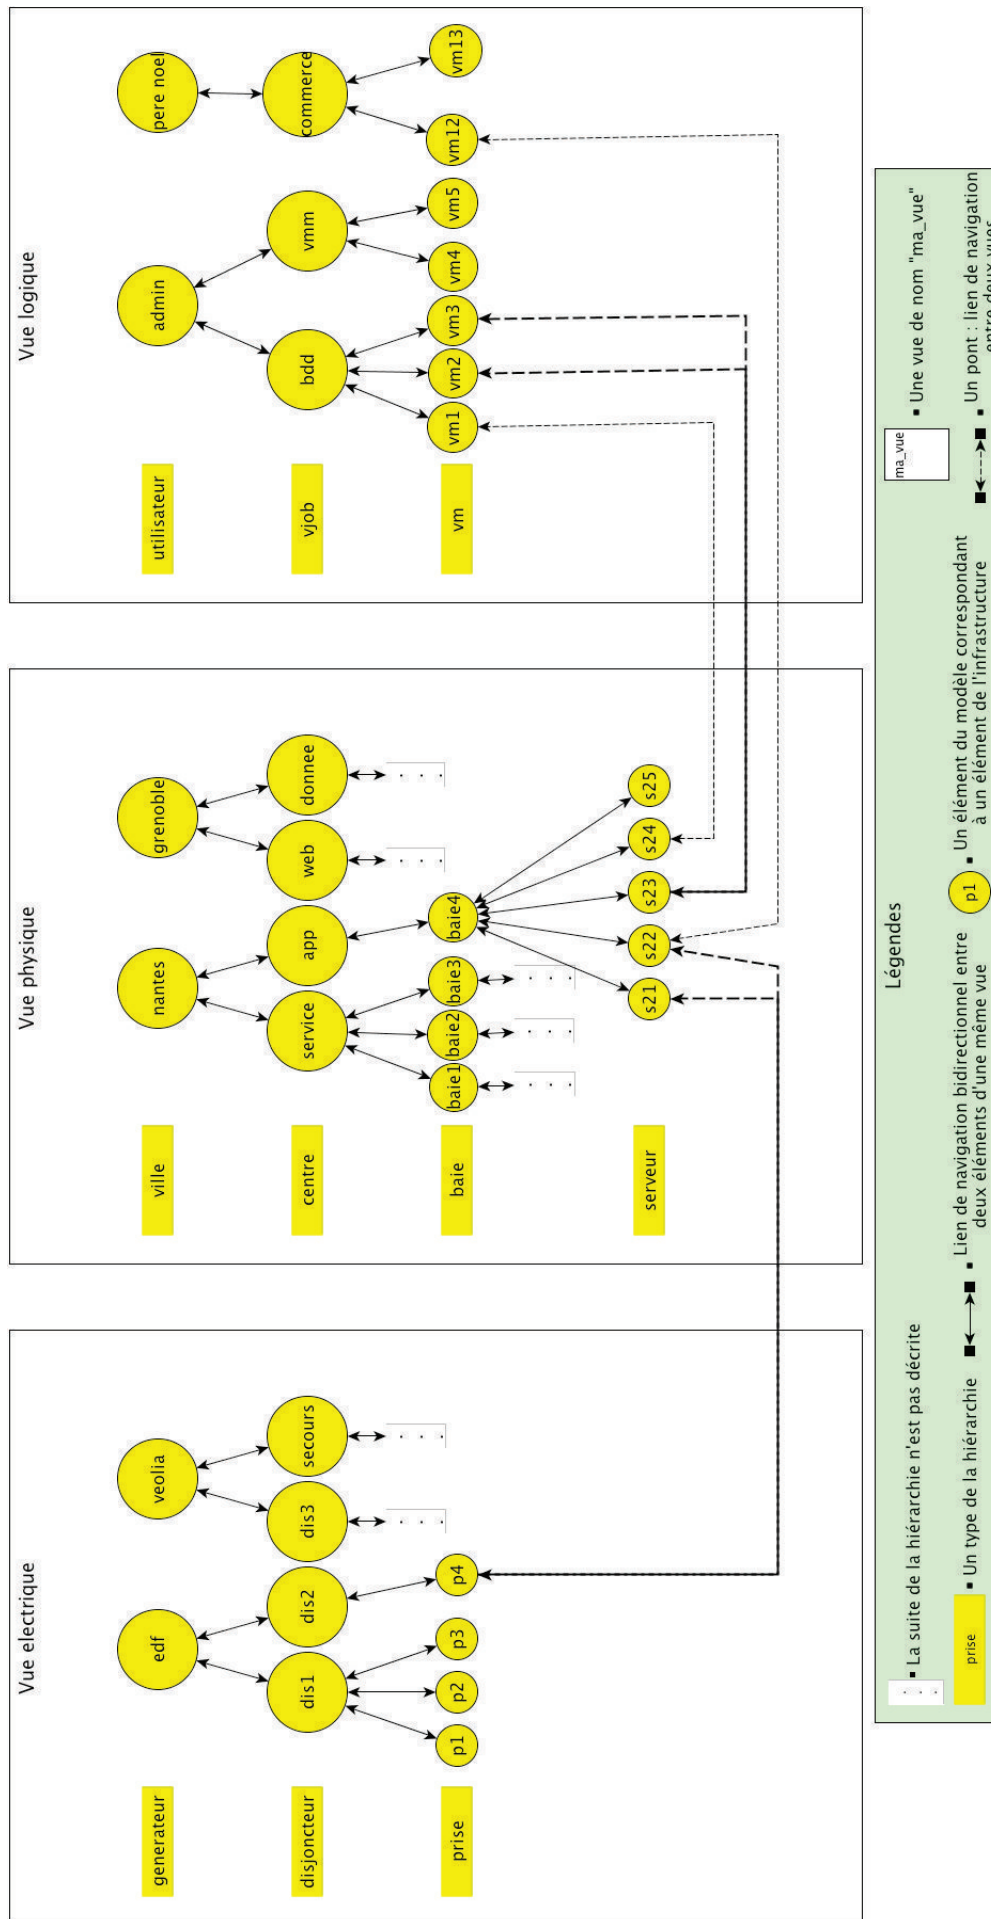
Vue logique

utilisateur
vjob
vm

pere noel
commerce
vm13
vm12
admin
vmm
vm5
vm4
bdd
vm3
vm2
vm1

Vue physique

ville
centre
baie
serveur

grenoble
donnee
web
nantes
app
service
baie4
baie3
baie2
baie1
s25
s24
s23
s22
s21

Vue electrique

generateur
disjoncteur
prise

veolia
secours
dis3
edf
dis2
dis1
p4
p3
p2
p1

Légendes

La suite de la hiérarchie n'est pas décrite

prise Un type de la hiérarchie

Lien de navigation bidirectionnel entre deux éléments d'une même vue

p1 Un élément du modèle correspondant à un élément de l'infrastructure

ma_vue Une vue de nom "ma_vue"

Un pont : lien de navigation entre deux vues